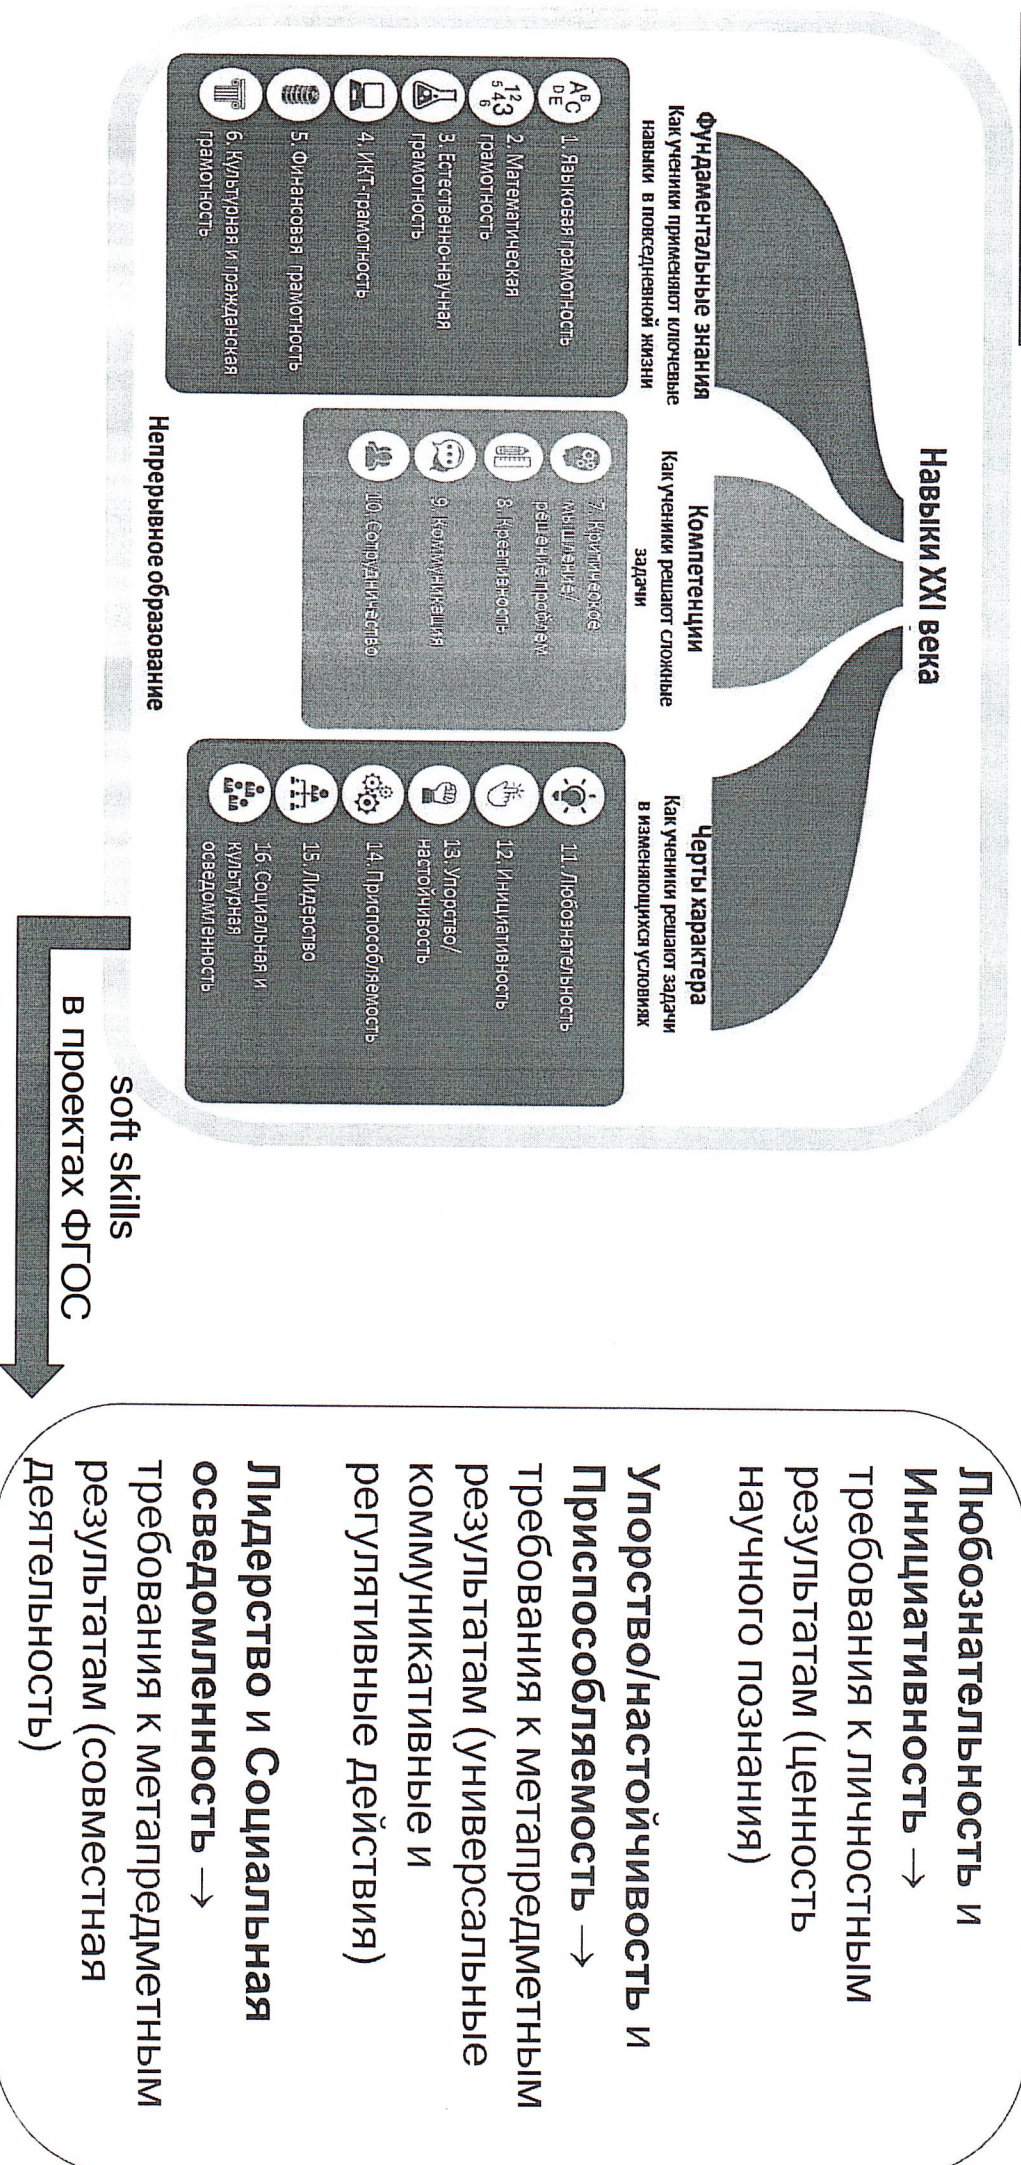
Навыки XXI века

Фундаментальные знания
Как ученики применяют ключевые навыки в повседневной жизни

1. Языковая грамотность
2. Математическая грамотность
3. Естественно-научная грамотность
4. ИКТ-грамотность
5. Финансовая грамотность
6. Культурная и гражданская грамотность

Компетенции
Как ученики решают сложные задачи

7. Критическое мышление/ решение проблем
8. Креативность
9. Коммуникация
10. Сотрудничество

Черты характера
Как ученики решают задачи в изменяющихся условиях

11. Любознательность
12. Инициативность
13. Упорство/ настойчивость
14. Приспособляемость
15. Лидерство
16. Социальная и культурная осведомленность

Непрерывное образование

soft skills
в проектах ФГОС

Любознательность и Инициативность → требования к личностным результатам (ценность научного познания)

Упорство/настойчивость и Приспособляемость → требования к метапредметным результатам (универсальные коммуникативные и регулятивные действия)

Лидерство и Социальная осведомленность → требования к метапредметным результатам (совместная деятельность)